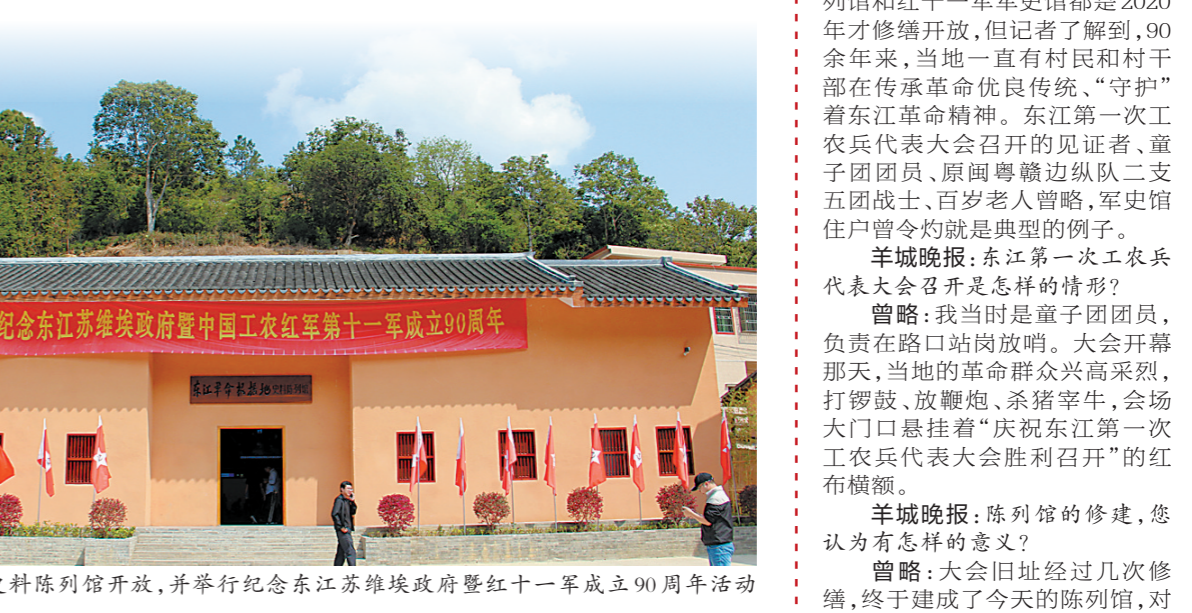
纪念东江苏维埃政府暨中国工农红军第十一军成立90周年

东江革命根据地

料陈列馆开放，并举行纪念东江苏维埃政府暨红十一军成立90周年活动

列馆和红十一军军史馆都是2020年才修缮开放，但记者了解到，90余年来，当地一直有村民和村干部在传承革命优良传统、"守护"着东江革命精神。东江第一次工农兵代表大会召开的见证者、童子团团员、原闽粤赣边纵队二支五团战士、百岁老人曾略，军史馆住户曾令灼就是典型的例子。

羊城晚报：东江第一次工农兵代表大会召开是怎样的情形？

曾略：我当时是童子团团员，负责在路口站岗放哨。大会开幕那天，当地的革命群众兴高采烈，打锣鼓、放鞭炮、杀猪宰牛，会场大门口悬挂着"庆祝东江第一次工农兵代表大会胜利召开"的红布横额。

羊城晚报：陈列馆的修建，您认为有怎样的意义？

曾略：大会旧址经过几次修缮，终于建成了今天的陈列馆，对